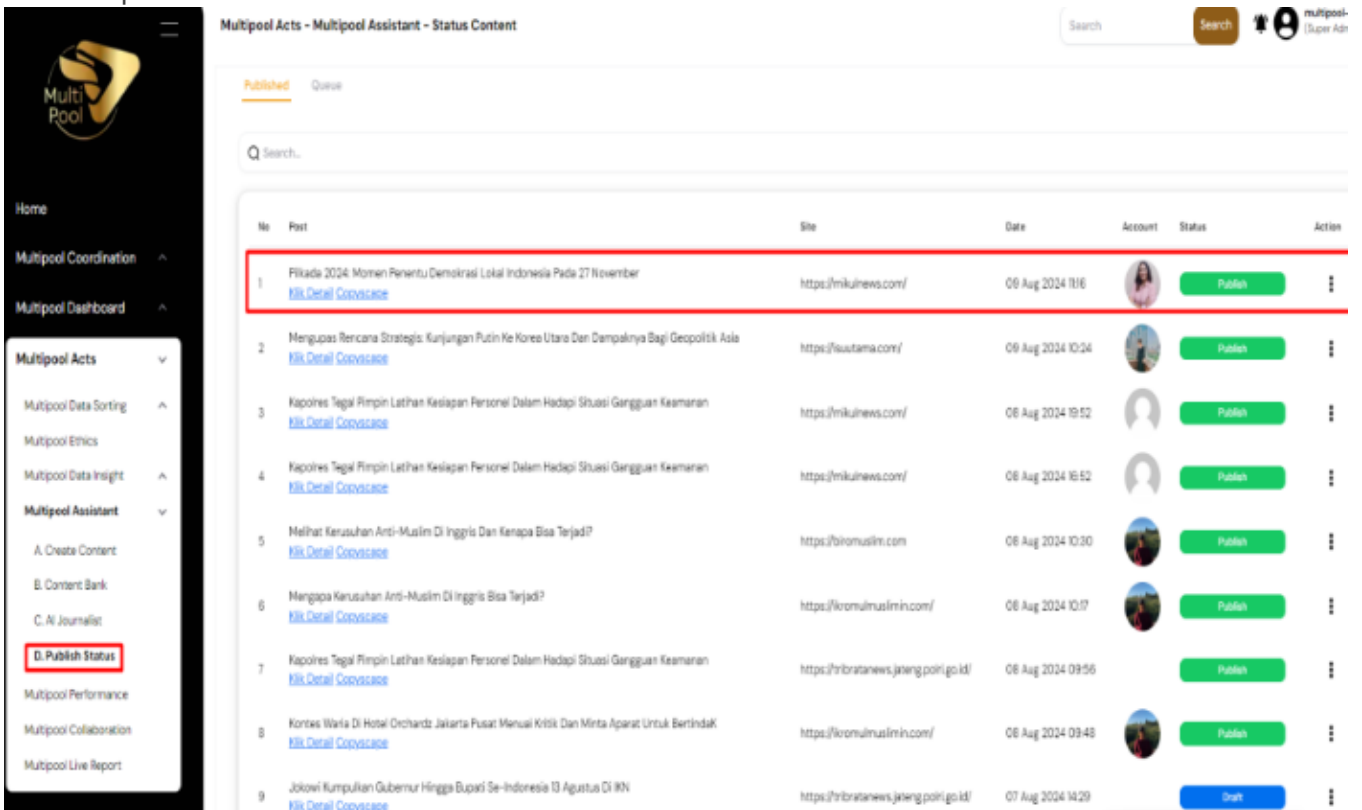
Multi Pool

Home

Multipool Coordination

Multipool Dashboard

Multipool Acts

Multipool Data Sorting

Multipool Ethics

Multipool Data Insight

Multipool Assistant

A. Create Content

B. Content Bank

C. AI Journalist

D. Publish Status

Multipool Performance

Multipool Collaboration

Multipool Live Report

Multipool Acts - Multipool Assistant - Status Content

Search

Search

multipool-
(Super Adm

Published Queue

Search...

| No | Post | Site | Date | Account | Status | Action |
|---|---|---|---|---|---|---|
| 1 | Pilkada 2024: Momen Penentu Demokrasi Lokal Indonesia Pada 27 November Klik Detail Copyscape | https://mikulnews.com/ | 09 Aug 2024 11:16 | | Publish | |
| 2 | Mengupas Rencana Strategis: Kunjungan Putin Ke Korea Utara Dan Dampaknya Bagi Geopolitik Asia Klik Detail Copyscape | https://isuutama.com/ | 09 Aug 2024 10:24 | | Publish | |
| 3 | Kapolres Tegal Pimpin Latihan Kesiapan Personel Dalam Hadapi Situasi Gangguan Keamanan Klik Detail Copyscape | https://mikulnews.com/ | 08 Aug 2024 19:52 | | Publish | |
| 4 | Kapolres Tegal Pimpin Latihan Kesiapan Personel Dalam Hadapi Situasi Gangguan Keamanan Klik Detail Copyscape | https://mikulnews.com/ | 08 Aug 2024 16:52 | | Publish | |
| 5 | Melihat Kerusuhan Anti-Muslim Di Inggris Dan Kenapa Bisa Terjadi? Klik Detail Copyscape | https://biromuslim.com | 08 Aug 2024 10:30 | | Publish | |
| 6 | Mengapa Kerusuhan Anti-Muslim Di Inggris Bisa Terjadi? Klik Detail Copyscape | https://ikromulmuslimin.com/ | 08 Aug 2024 10:17 | | Publish | |
| 7 | Kapolres Tegal Pimpin Latihan Kesiapan Personel Dalam Hadapi Situasi Gangguan Keamanan Klik Detail Copyscape | https://tribratanews.jateng.polri.go.id/ | 08 Aug 2024 09:56 | | Publish | |
| 8 | Kontes Waria Di Hotel Orchardz Jakarta Pusat Menuai Kritik Dan Minta Aparat Untuk BertindaK Klik Detail Copyscape | https://ikromulmuslimin.com/ | 08 Aug 2024 09:48 | | Publish | |
| 9 | Jokowi Kumpulkan Gubernur Hingga Bupati Se-Indonesia 13 Agustus Di IKN Klik Detail Copyscape | https://tribratanews.jateng.polri.go.id/ | 07 Aug 2024 14:29 | | Draft | |